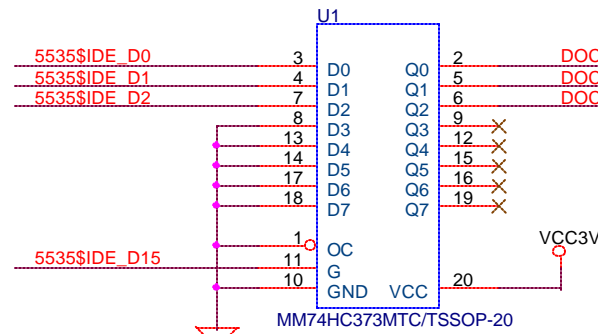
U1

5535$IDE_D0
5535$IDE_D1
5535$IDE_D2
5535$IDE_D15

3 D0
4 D1
7 D2
8 D3
13 D4
14 D5
17 D6
18 D7
1 OC
11 G
10 GND

Q0 2
Q1 5
Q2 6
Q3 9
Q4 12
Q5 15
Q6 16
Q7 19
VCC 20

DOC
DOC
DOC

VCC3V

MM74HC373MTC/TSSOP-20